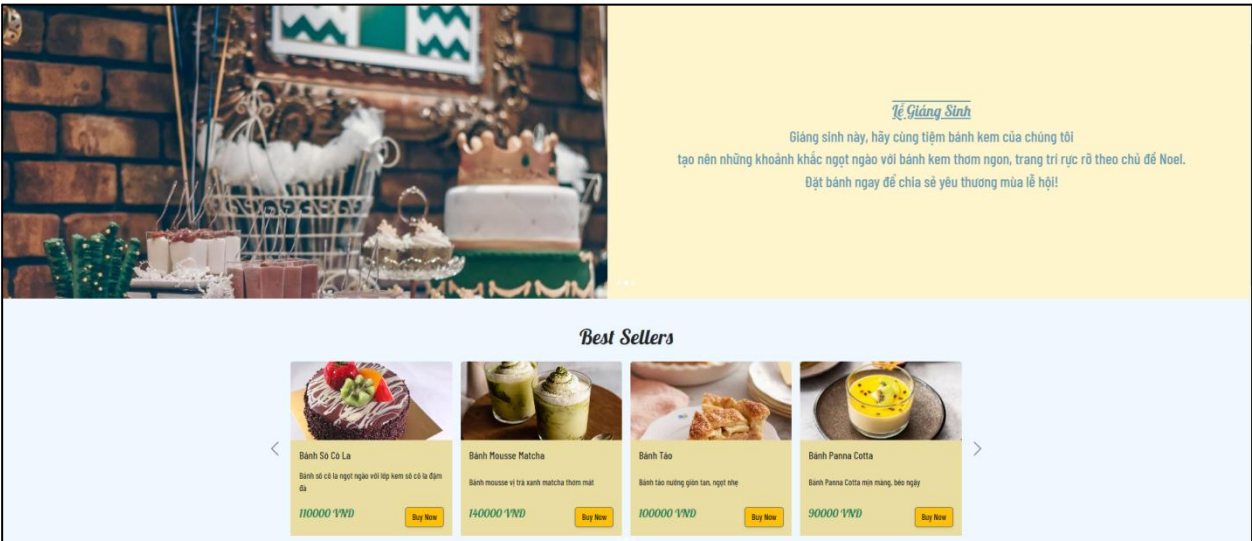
Lễ Giáng Sinh

Giáng sinh này, hãy cùng tiệm bánh kem của chúng tôi tạo nên những khoảnh khắc ngọt ngào với bánh kem thơm ngon, trang trí rực rỡ theo chủ đề Noel. Đặt bánh ngay để chia sẻ yêu thương mùa lễ hội!

Best Sellers

Bánh Sô Cô La

Bánh sô cô la ngọt ngào với lớp kem sô cô la đậm đà

110000 VNĐ

Buy Now

Bánh Mousse Matcha

Bánh mousse vị trà xanh matcha thơm mát

140000 VNĐ

Buy Now

Bánh Táo

Bánh táo nướng giòn tan, ngọt nhẹ

100000 VNĐ

Buy Now

Bánh Panna Cotta

Bánh Panna Cotta mịn màng, béo ngậy

90000 VNĐ

Buy Now